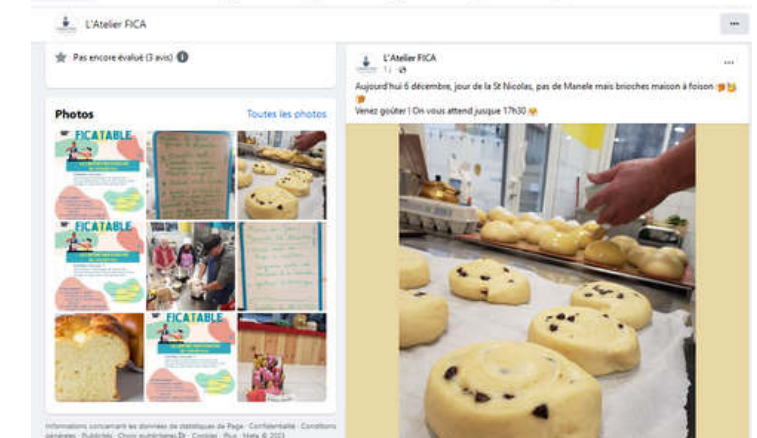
L'Atelier FICA

···

Pas encore évalué (3 avis)

Photos

Toutes les photos

FICATABLE

FICATABLE

FICATABLE

Informations concernant les données de statistiques de Page · Confidentialité · Conditions générales · Publicités · Choix publicitaires · Cookies · Plus · Meta © 2023

L'Atelier FICA

1 j ·

···

Aujourd'hui 6 décembre, jour de la St Nicolas, pas de Manele mais brioches maison à foison

Venez goûter ! On vous attend jusque 17h30